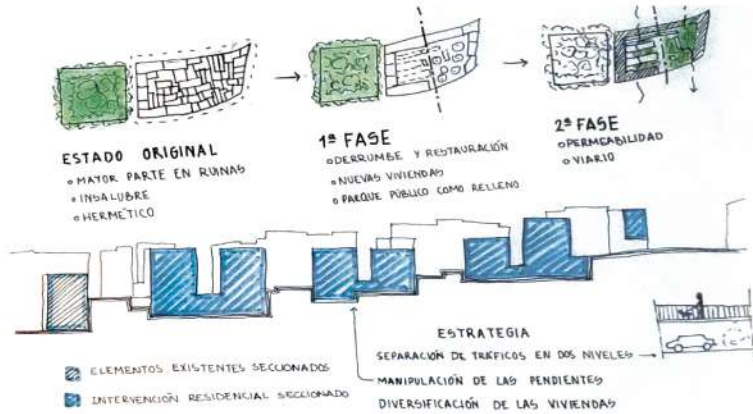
ESTADO ORIGINAL
o MAYOR PARTE EN RUINAS
o INSALUBRE
o HERMÉTICO

1ª FASE
o DERRUMBE Y RESTAURACIÓN
o NUEVAS VIVIENDAS
o PARQUE PÚBLICO COMO RELLENO

2ª FASE
o PERMEABILIDAD
o VIARIO

ESTRATEGIA
SEPARACIÓN DE TRÁFICOS EN DOS NIVELES
MANIPULACIÓN DE LAS PENDIENTES
DIVERSIFICACIÓN DE LAS VIVIENDAS

ELEMENTOS EXISTENTES SECCIONADOS
INTERVENCIÓN RESIDENCIAL SECCIONADO